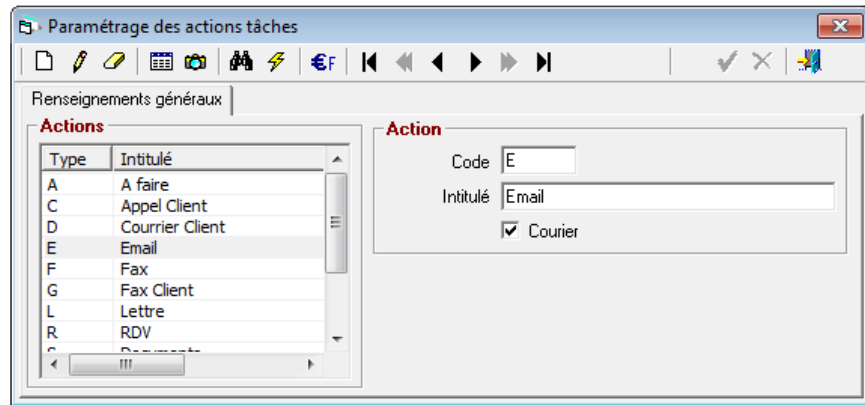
Paramétrage des actions tâches

Renseignements généraux

Actions

| Type | Intitulé |
|---|---|
| A | A faire |
| C | Appel Client |
| D | Courrier Client |
| E | Email |
| F | Fax |
| G | Fax Client |
| L | Lettre |
| R | RDV |
| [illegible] | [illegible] |

Action

Code E

Intitulé Email

Courier